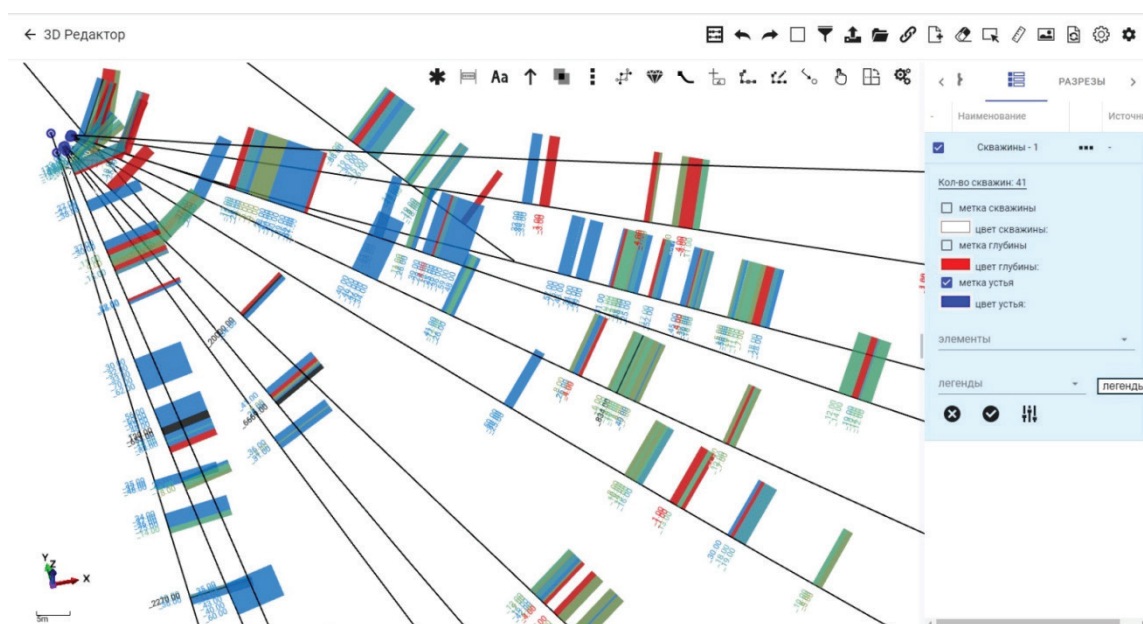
← 3D Редактор

Aa

РАЗРЕЗЫ

Наименование

Источн

Скважины - 1

Кол-во скважин: 41

метка скважины

цвет скважины:

метка глубины

цвет глубины:

метка устья

цвет устья:

элементы

легенды

легенды

Y
Z
X

5m

2220.00